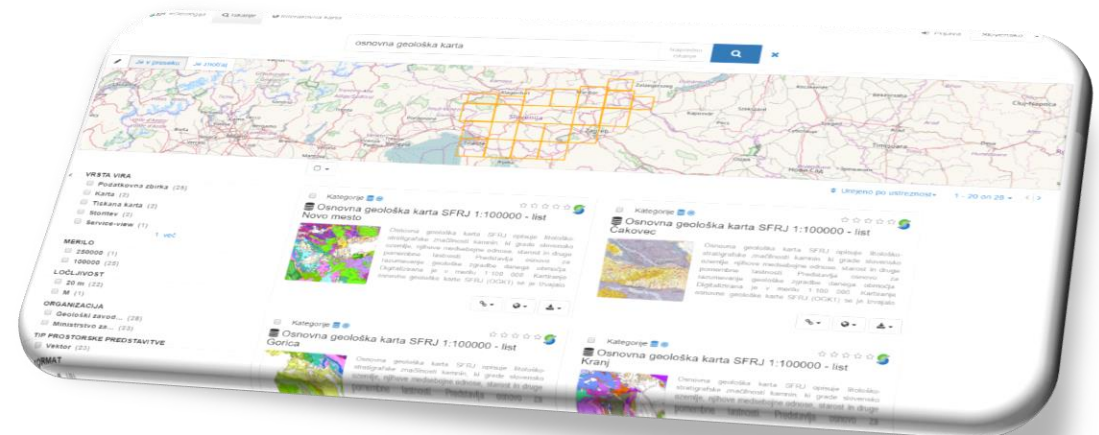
osnovna geološka karta

Napredno iskanje

Za v zemljevid Je zrisati

Prijava

VRSTA VIRA
Podatkovna zbirka (29)
Karta (2)
Tiskana karta (2)
Storitev (2)
Service-view (1)
1 več

MERILO
250000 (1)
100000 (25)
M (1)

LOČLJIVOST
20 m (22)

ORGANIZACIJA
Geološki zavod... (28)
Ministrstvo za... (33)

TIP PROSTORSKE PREDSTAVITVE
Vektor (23)

FORMAT

Urejeno po ustreznosti 1 - 20 od 28

Kategorije
Osnovna geološka karta SFRJ 1:100000 - list Novo mesto
Osnovna geološka karta SFRJ opisuje litološko stratigrafske značilnosti kamnin, ki gradijo slovensko ozemlje, njihove medsebojne odnose, starost in druge pomembne lastnosti. Predstavlja osnovo za razumevanje geološke zgradbe danega območja. Digitalizirana je v merilu 1:100 000. Kartiranje osnovne geološke karte SFRJ (OGK1) se je izvajalo

Kategorije
Osnovna geološka karta SFRJ 1:100000 - list Čakovec
Osnovna geološka karta SFRJ opisuje litološko stratigrafske značilnosti kamnin, ki gradijo slovensko ozemlje, njihove medsebojne odnose, starost in druge pomembne lastnosti. Predstavlja osnovo za razumevanje geološke zgradbe danega območja. Digitalizirana je v merilu 1:100 000. Kartiranje osnovne geološke karte SFRJ (OGK1) se je izvajalo

Kategorije
Osnovna geološka karta SFRJ 1:100000 - list Gorica
Osnovna geološka karta SFRJ opisuje litološko stratigrafske značilnosti kamnin, ki gradijo slovensko ozemlje, njihove medsebojne odnose, starost in druge pomembne lastnosti. Predstavlja osnovo za

Kategorije
Osnovna geološka karta SFRJ 1:100000 - list Kranj
Osnovna geološka karta SFRJ opisuje litološko stratigrafske značilnosti kamnin, ki gradijo slovensko ozemlje, njihove medsebojne odnose, starost in druge pomembne lastnosti. Predstavlja osnovo za